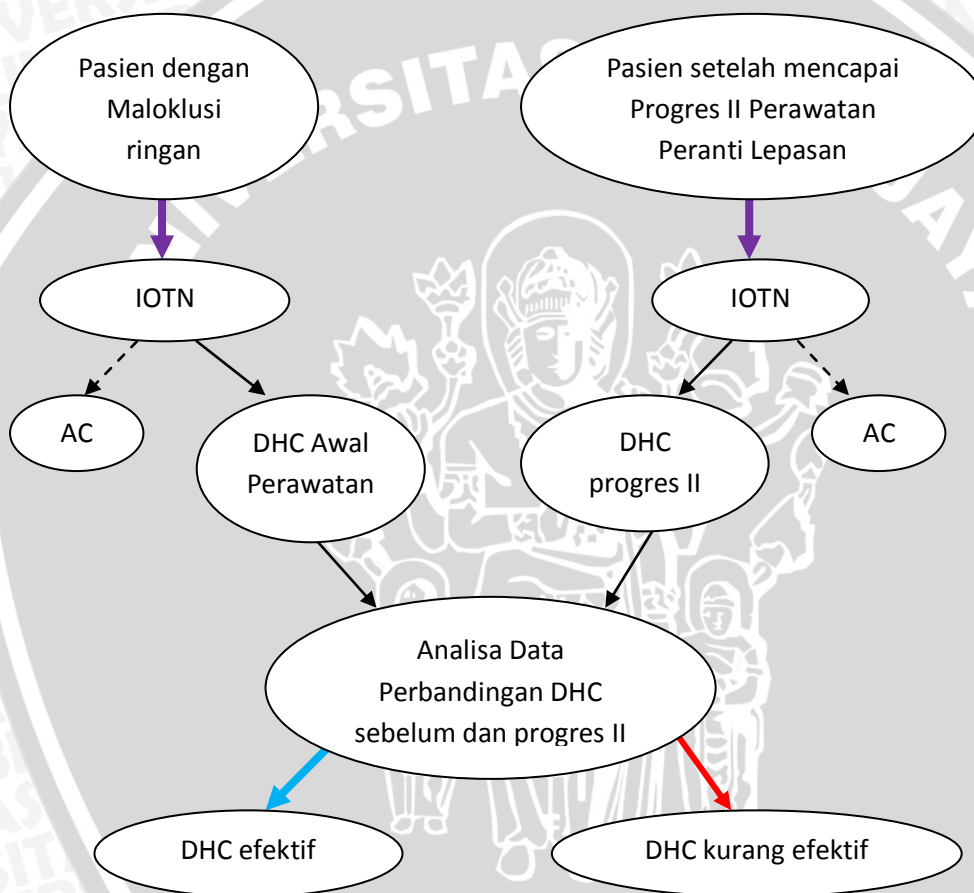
Pasien dengan Maloklusi ringan

Pasien setelah mencapai Progres II Perawatan Peranti Lepasan

IOTN

IOTN

AC

DHC Awal Perawatan

DHC progres II

AC

Analisa Data Perbandingan DHC sebelum dan progres II

DHC efektif

DHC kurang efektif